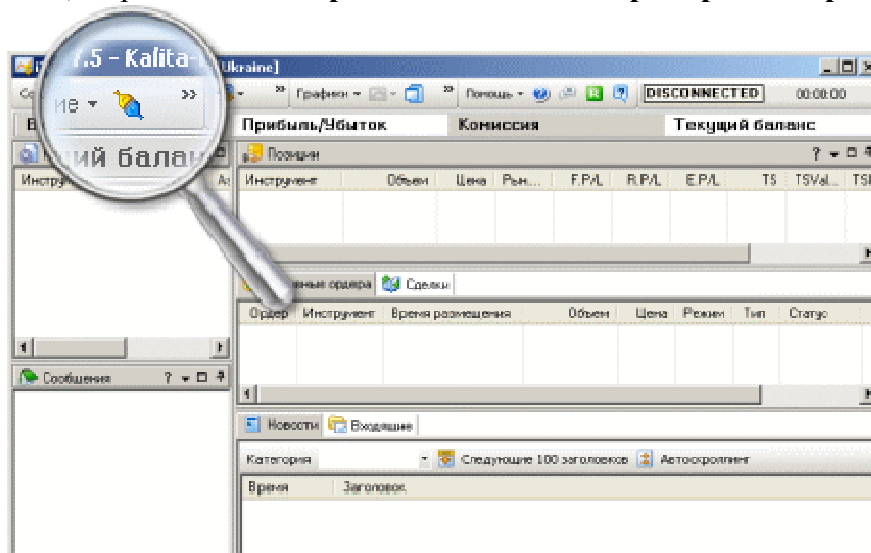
7.5 - Kalita-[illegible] Ukraine]
ие
Графики
Помощь
DISCONNECTED
00:00:00
В
Прибыль/Убыток
Комиссия
Текущий баланс
ий балан
Позиции
Инстру
Инструмент
Объем
Цена
Рын...
F.P/L
R.P/L
E.P/L
TS
TSVal...
TS
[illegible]ные ордера
Сделки
Ордер
Инструмент
Время размещения
Объем
Цена
Режим
Тип
Статус
Сообщения
Новости
Входящие
Категория
Следующие 100 заголовков
Автоскроллинг
Время
Заголовок